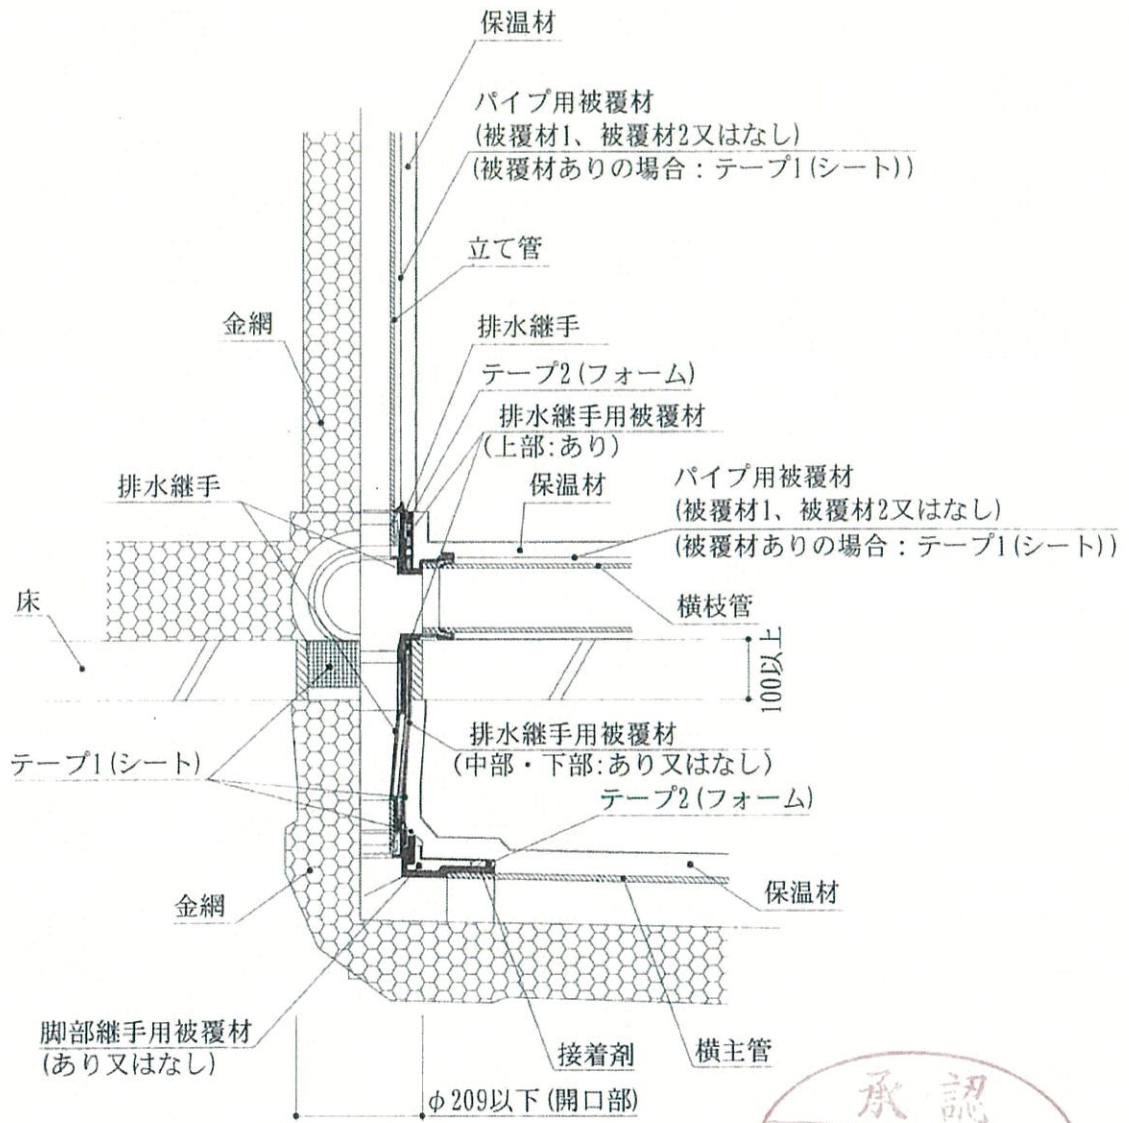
保温材

パイプ用被覆材
(被覆材1、被覆材2又はなし)
(被覆材ありの場合：テープ1(シート))

立て管

金網

排水継手

テープ2(フォーム)

排水継手用被覆材
(上部:あり)

排水継手

保温材

パイプ用被覆材
(被覆材1、被覆材2又はなし)
(被覆材ありの場合：テープ1(シート))

床

横枝管

100以上

排水継手用被覆材
(中部・下部:あり又はなし)

テープ1(シート)

テープ2(フォーム)

金網

保温材

脚部継手用被覆材
(あり又はなし)

接着剤

横主管

φ209以下(開口部)

承認